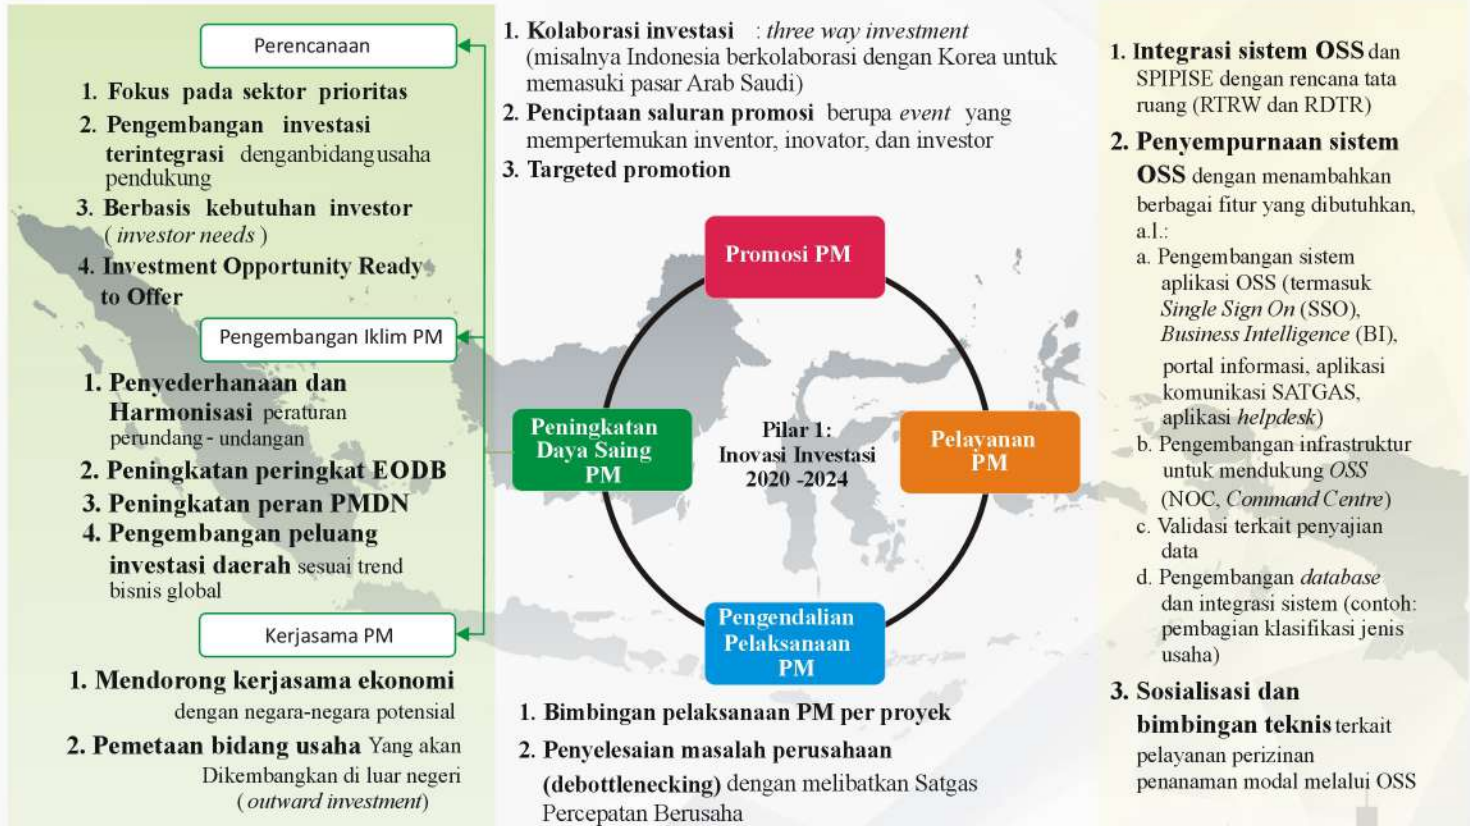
Perencanaan

1. Fokus pada sektor prioritas
2. Pengembangan investasi terintegrasi denganbidangusaha pendukung
3. Berbasis kebutuhan investor (investor needs)
4. Investment Opportunity Ready to Offer

Pengembangan Iklim PM

1. Penyederhanaan dan Harmonisasi peraturan perundang - undangan
2. Peningkatan peringkat EODB
3. Peningkatan peran PMDN
4. Pengembangan peluang investasi daerah sesuai trend bisnis global

Kerjasama PM

1. Mendorong kerjasama ekonomi dengan negara-negara potensial
2. Pemetaan bidang usaha Yang akan Dikembangkan di luar negeri (outward investment)

1. Kolaborasi investasi : three way investment (misalnya Indonesia berkolaborasi dengan Korea untuk memasuki pasar Arab Saudi)
2. Penciptaan saluran promosi berupa event yang mempertemukan inventor, inovator, dan investor
3. Targeted promotion

Promosi PM

Peningkatan Daya Saing PM

Pilar 1: Inovasi Investasi 2020 -2024

Pelayanan PM

Pengendalian Pelaksanaan PM

1. Bimbingan pelaksanaan PM per proyek
2. Penyelesaian masalah perusahaan (debottlenecking) dengan melibatkan Satgas Percepatan Berusaha

1. Integrasi sistem OSS dan SPIPISE dengan rencana tata ruang (RTRW dan RDTR)
2. Penyempurnaan sistem OSS dengan menambahkan berbagai fitur yang dibutuhkan, a.l.:
a. Pengembangan sistem aplikasi OSS (termasuk Single Sign On (SSO), Business Intelligence (BI), portal informasi, aplikasi komunikasi SATGAS, aplikasi helpdesk)
b. Pengembangan infrastruktur untuk mendukung OSS (NOC, Command Centre)
c. Validasi terkait penyajian data
d. Pengembangan database dan integrasi sistem (contoh: pembagian klasifikasi jenis usaha)
3. Sosialisasi dan bimbingan teknis terkait pelayanan perizinan penanaman modal melalui OSS